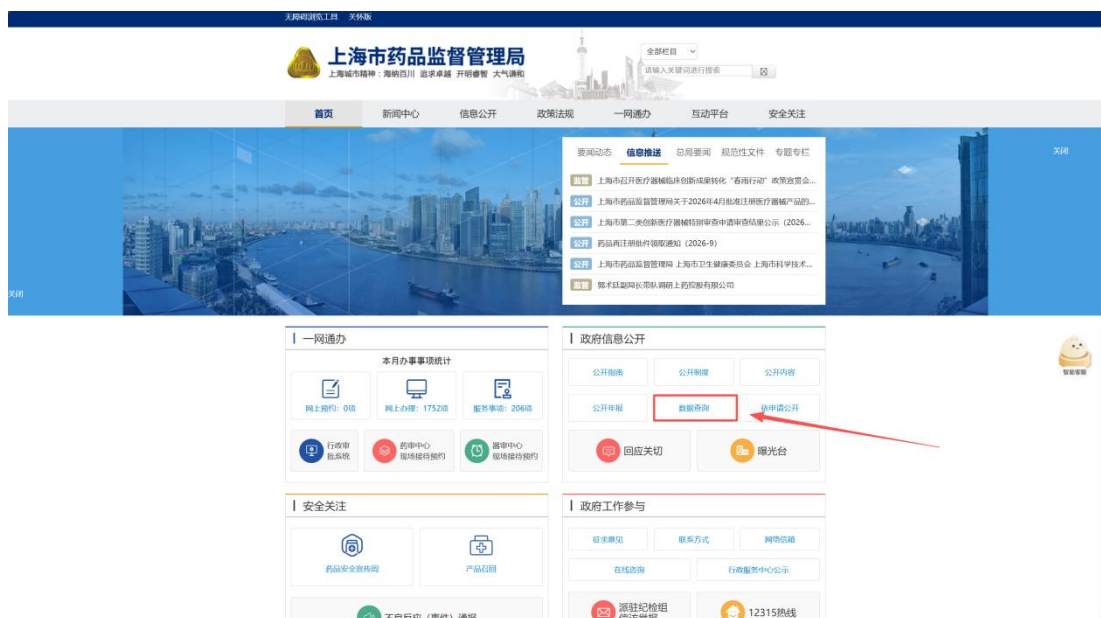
无障碍浏览工具 关怀版

上海市药品监督管理局
上海城市精神：海纳百川 追求卓越 开明睿智 大气谦和

全部栏目
请输入关键词进行搜索

首页 新闻中心 信息公开 政策法规 一网通办 互动平台 安全关注

关闭

要闻动态 信息推送 总局要闻 规范性文件 专题专栏

监管 上海市召开医疗器械临床创新成果转化"春雨行动"政策宣贯会...
公开 上海市药品监督管理局关于2026年4月批准注册医疗器械产品的...
公开 上海市第二类创新医疗器械特别审查申请审查结果公示（2026...
公开 药品再注册批件领取通知（2026-9）
公开 上海市药品监督管理局 上海市卫生健康委员会 上海市科学技术...
监管 郭术廷副局长带队调研上药控股有限公司

关闭

一网通办
本月办事事项统计
网上预约：0项
网上办理：1752项
服务事项：206项
行政审批系统
药审中心现场接待预约
器审中心现场接待预约

政府信息公开
公开指南
公开制度
公开内容
公开年报
数据查询
依申请公开
回应关切
曝光台

智能客服

安全关注
药品安全宣传周
产品召回
不良反应（事件）通报

政府工作参与
征求意见
联系方式
网络信箱
在线咨询
行政服务中心公示
派驻纪检组信访举报
12315热线